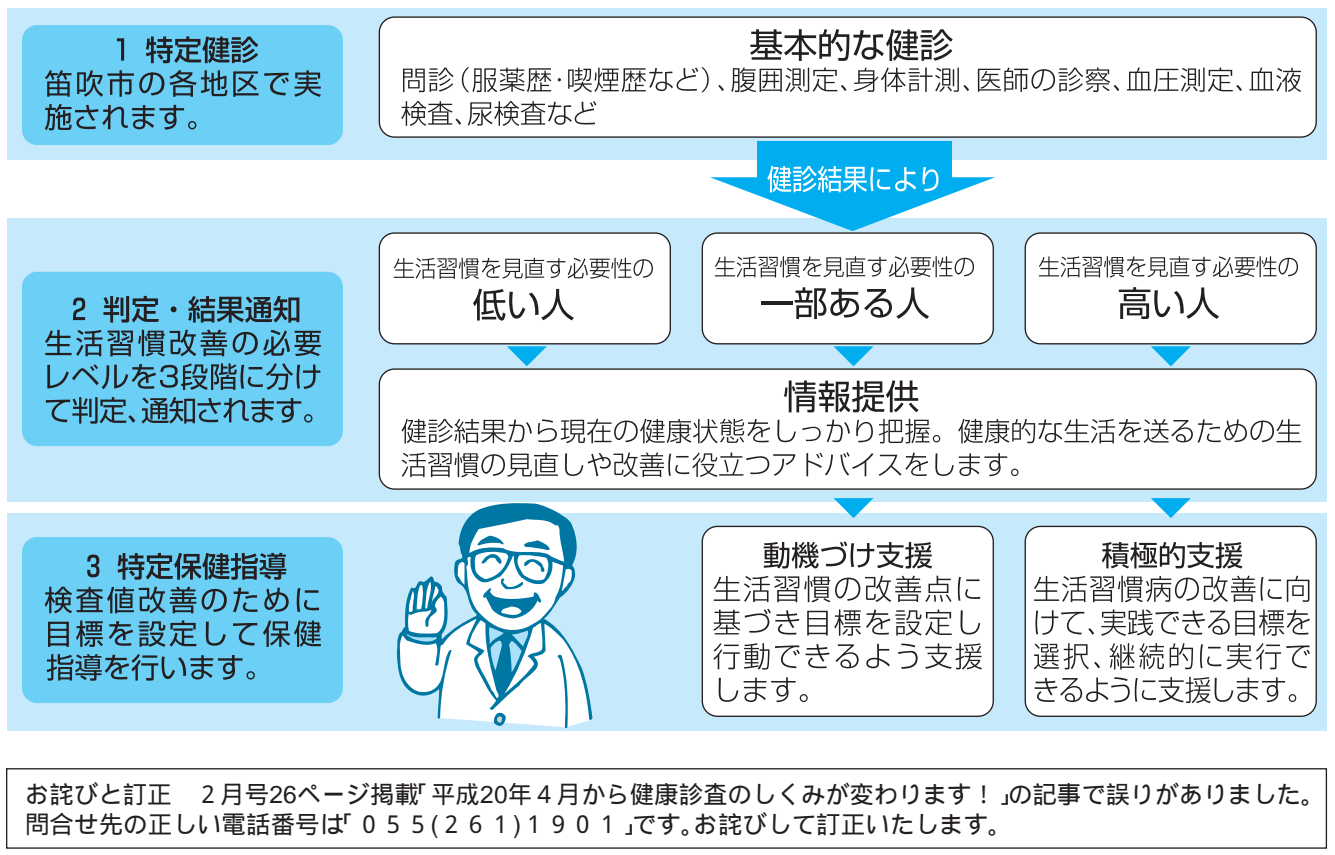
1 特定健診
笛吹市の各地区で実施されます。

基本的な健診
問診（服薬歴·喫煙歴など）、腹囲測定、身体計測、医師の診察、血圧測定、血液検査、尿検査など

健診結果により

2 判定・結果通知
生活習慣改善の必要レベルを3段階に分けて判定、通知されます。

生活習慣を見直す必要性の
低い人

生活習慣を見直す必要性の
一部ある人

生活習慣を見直す必要性の
高い人

情報提供
健診結果から現在の健康状態をしっかり把握。健康的な生活を送るための生活習慣の見直しや改善に役立つアドバイスをします。

3 特定保健指導
検査値改善のために目標を設定して保健指導を行います。

動機づけ支援
生活習慣の改善点に基づき目標を設定し行動できるよう支援します。

積極的支援
生活習慣病の改善に向けて、実践できる目標を選択、継続的に実行できるように支援します。

お詫びと訂正　2月号26ページ掲載「平成20年４月から健康診査のしくみが変わります！」の記事で誤りがありました。問合せ先の正しい電話番号は「０５５(２６１)１９０１」です。お詫びして訂正いたします。